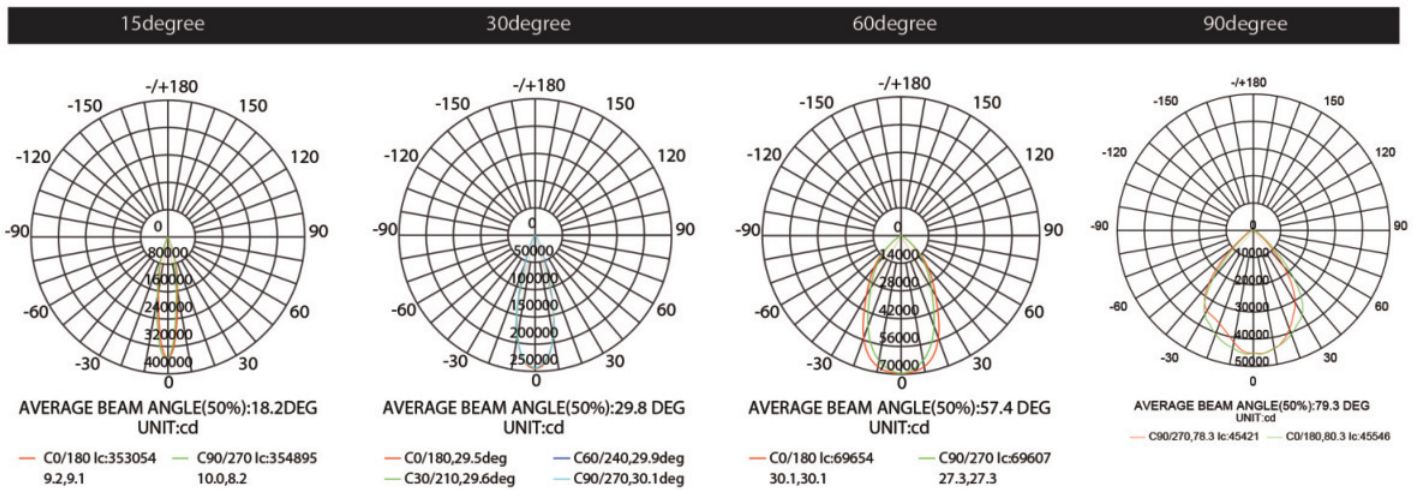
15degree

30degree

60degree

90degree

-/+180
-150
150
-120
120
-90
90
-60
60
-30
30
0
0
80000
160000
240000
320000
400000

AVERAGE BEAM ANGLE(50%):18.2DEG
UNIT:cd

C0/180 Ic:353054
9.2,9.1
C90/270 Ic:354895
10.0,8.2

-/+180
-150
150
-120
120
-90
90
-60
60
-30
30
0
0
50000
100000
150000
200000
250000

AVERAGE BEAM ANGLE(50%):29.8 DEG
UNIT:cd

C0/180,29.5deg
C60/240,29.9deg
C30/210,29.6deg
C90/270,30.1deg

-/+180
-150
150
-120
120
-90
90
-60
60
-30
30
0
0
14000
28000
42000
56000
70000

AVERAGE BEAM ANGLE(50%):57.4 DEG
UNIT:cd

C0/180 Ic:69654
30.1,30.1
C90/270 Ic:69607
27.3,27.3

-/+180
-150
150
-120
120
-90
90
-60
60
-30
30
0
0
10000
20000
30000
40000
50000

AVERAGE BEAM ANGLE(50%):79.3 DEG
UNIT:cd

C90/270,78.3 Ic:45421
C0/180,80.3 Ic:45546